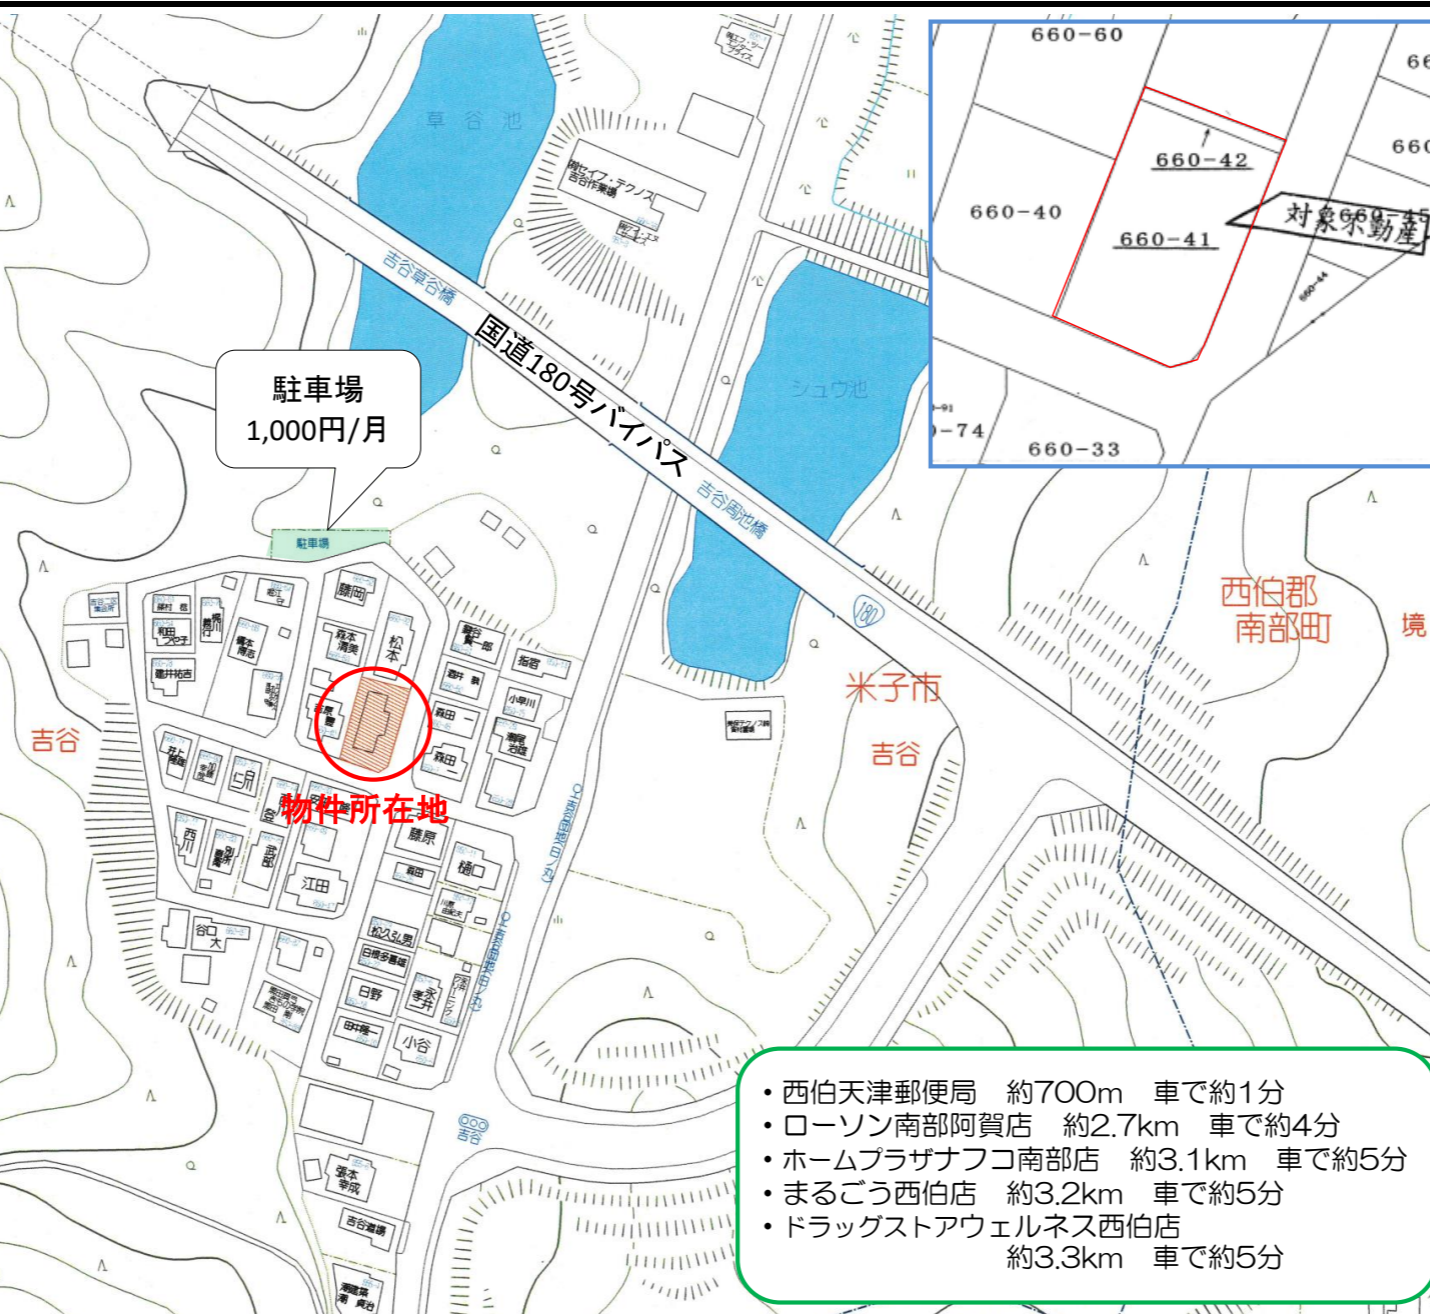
草谷池

吉谷草谷橋

国道180号バイパス

シュウ池

吉谷周池橋

駐車場
1,000円/月

駐車場

西伯郡
南部町

境

米子市

吉谷

吉谷

物件所在地

藤原

松本

森本清美

江田

小谷

日野

樋口

吉谷

660-60
660-42
660-40
660-41
対象不動産
660-45
660-44
-74
660-33

• 西伯天津郵便局　約700m　車で約1分
• ローソン南部阿賀店　約2.7km　車で約4分
• ホームプラザナフコ南部店　約3.1km　車で約5分
• まるごう西伯店　約3.2km　車で約5分
• ドラッグストアウェルネス西伯店
約3.3km　車で約5分